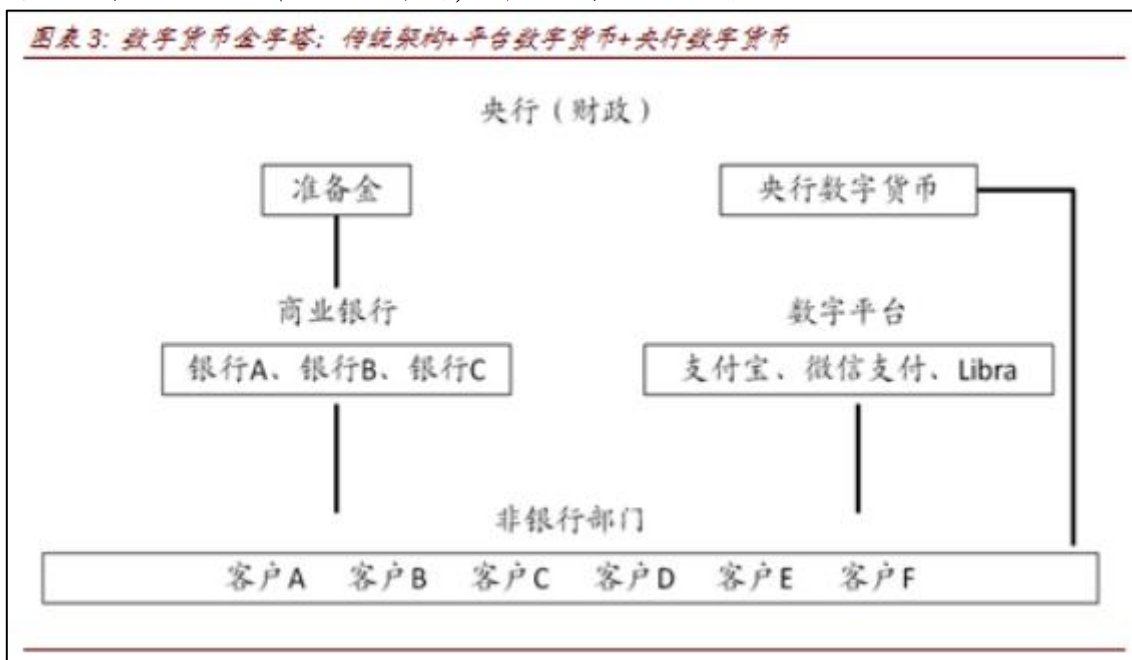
图表3: 数字货币金字塔: 传统架构+平台数字货币+央行数字货币

央行（财政）

准备金

央行数字货币

商业银行

银行A、银行B、银行C

数字平台

支付宝、微信支付、Libra

非银行部门

客户A 客户B 客户C 客户D 客户E 客户F